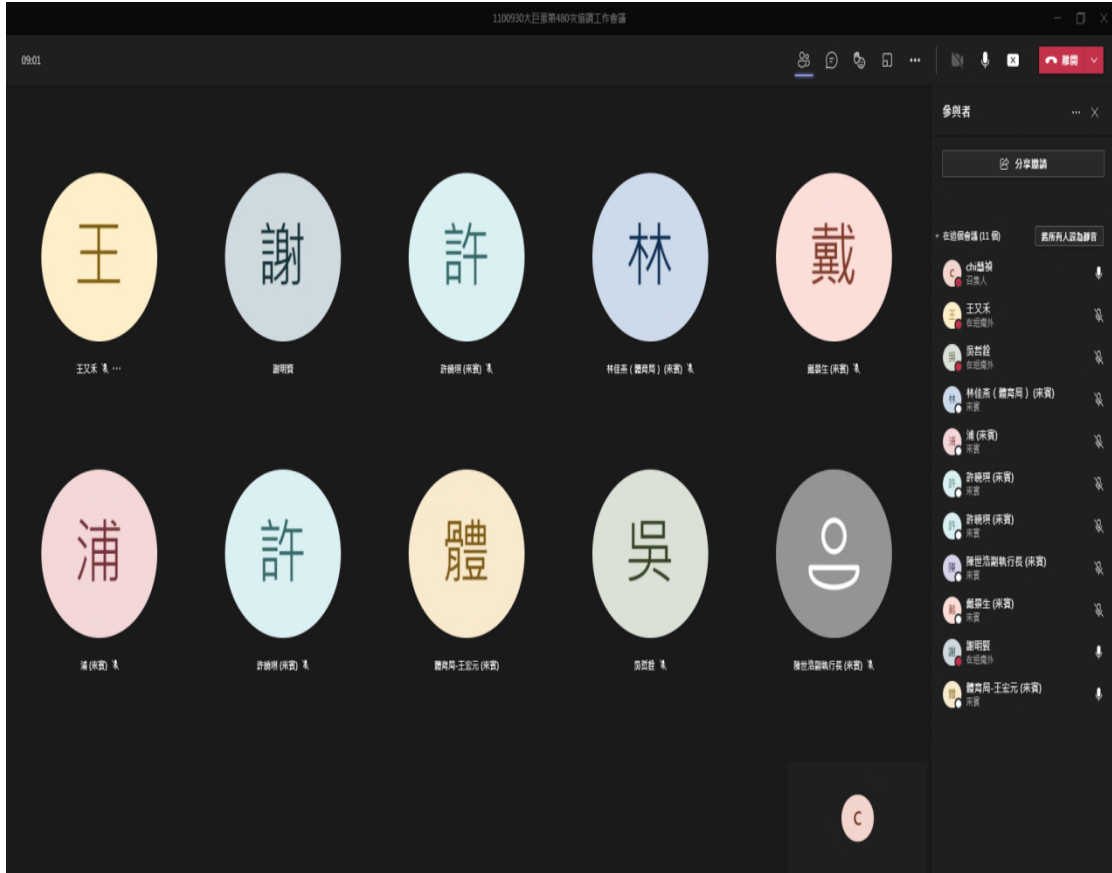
1100930大巨蛋第480次協調工作會議

09:01

離開

參與者

分享邀請

在這個會議 (11 個)

將所有人設為靜音

王

謝

許

林

戴

王又禾

謝明賢

許銘琪 (來賓)

林佳燕（體育局）(來賓)

戴桑生 (來賓)

浦

許

體

吳

浦 (來賓)

許銘琪 (來賓)

體育局-王宏元 (來賓)

吳哲銓

陳世浩副執行長 (來賓)

C

chi益禎
召集人

王又禾
在組織外

吳哲銓
在組織外

林佳燕（體育局）(來賓)
來賓

浦 (來賓)
來賓

許銘琪 (來賓)
來賓

許銘琪 (來賓)
來賓

陳世浩副執行長 (來賓)
來賓

戴桑生 (來賓)
來賓

謝明賢
在組織外

體育局-王宏元 (來賓)
來賓